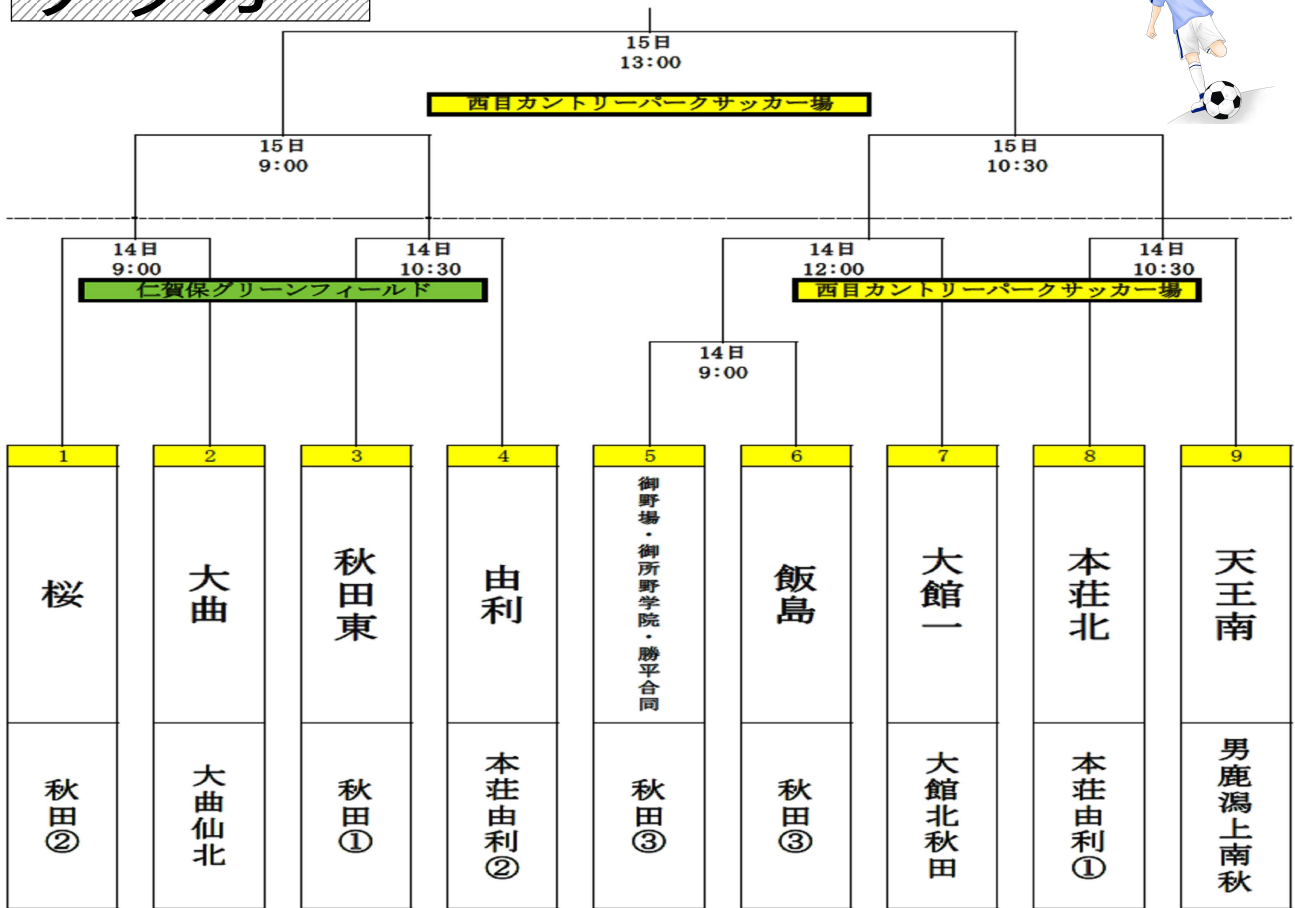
15日
13:00

西目カントリーパークサッカー場

15日
9:00

15日
10:30

14日
9:00

14日
10:30

仁賀保グリーンフィールド

14日
12:00

14日
10:30

西目カントリーパークサッカー場

14日
9:00

| 1 | 2 | 3 | 4 | 5 | 6 | 7 | 8 | 9 |
|---|---|---|---|---|---|---|---|---|
| 桜 | 大曲 | 秋田東 | 由利 | 御野場・御所野学院・勝平合同 | 飯島 | 大館一 | 本荘北 | 天王南 |
| 秋田② | 大曲仙北 | 秋田① | 本荘由利② | 秋田③ | 秋田③ | 大館北秋田 | 本荘由利① | 男鹿潟上南秋 |